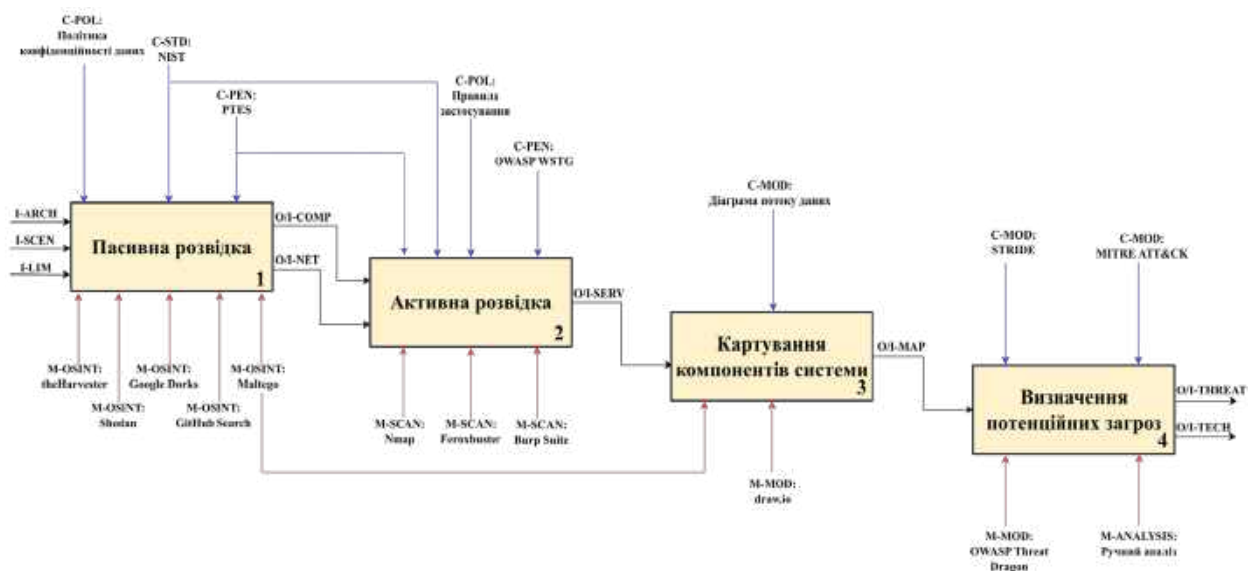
C-POL: Політика конфіденційності даних

C-STD: NIST

C-PEN: PTES

C-POL: Правила застосування

C-PEN: OWASP WSTG

C-MOD: Діаграма потоку даних

C-MOD: STRIDE

C-MOD: MITRE ATT&CK

I-ARCH
I-SCEN
I-LIM

Пасивна розвідка
1

O/I-COMP
O/I-NET

Активна розвідка
2

O/I-SERV

Картування компонентів системи
3

O/I-MAP

Визначення потенційних загроз
4

O/I-THREAT
O/I-TECH

M-OSINT: theHarvester

M-OSINT: Shodan

M-OSINT: Google Dorks

M-OSINT: GitHub Search

M-OSINT: Maltego

M-SCAN: Nmap

M-SCAN: Feroxbuster

M-SCAN: Burp Suite

M-MOD: draw.io

M-MOD: OWASP Threat Dragon

M-ANALYSIS: Ручний аналіз